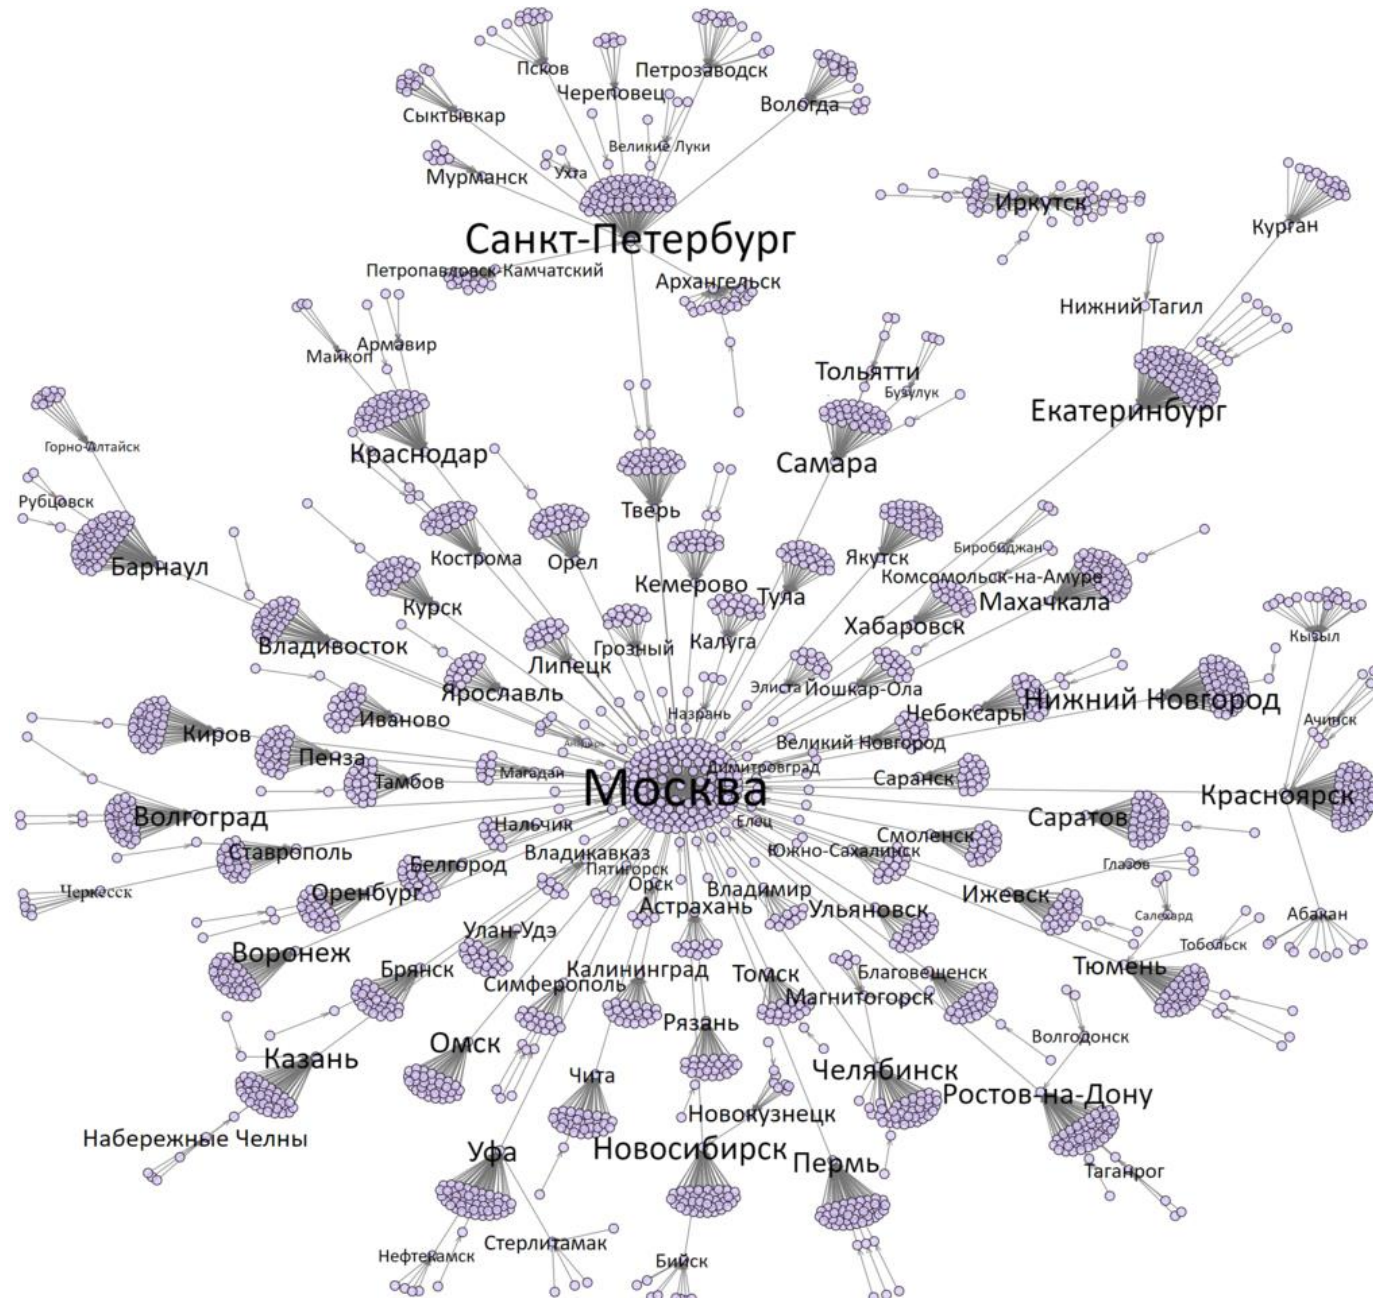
Псков
Петрозаводск
Череповец
Вологда
Сыктывкар
Великие Луки
Мурманск
Ухта
Иркутск
Курган
Санкт-Петербург
Петропавловск-Камчатский
Архангельск
Нижний Тагил
Армавир
Майкоп
Тольятти
Бузулук
Екатеринбург
Горно-Алтайск
Краснодар
Самара
Рубцовск
Тверь
Барнаул
Кострома
Орел
Якутск
Биробиджан
Комсомольск-на-Амуре
Кемерово
Тула
Махачкала
Курск
Хабаровск
Кызыл
Владивосток
Грозный
Калуга
Липецк
Элиста
Йошкар-Ола
Ярославль
Нижний Новгород
Назрань
Чебоксары
Ачинск
Киров
Иваново
Великий Новгород
Пенза
Димитровград
Магадан
Саранск
Красноярск
Тамбов
Москва
Саратов
Волгоград
Нальчик
Елец
Смоленск
Ставрополь
Южно-Сахалинск
Владикавказ
Глазов
Белгород
Пятигорск
Черкесск
Оренбург
Орск
Владимир
Ижевск
Салехард
Астрахань
Ульяновск
Абакан
Тобольск
Улан-Удэ
Воронеж
Тюмень
Брянск
Калининград
Томск
Благовещенск
Симферополь
Магнитогорск
Рязань
Волгодонск
Омск
Казань
Челябинск
Чита
Ростов-на-Дону
Новокузнецк
Набережные Челны
Уфа
Новосибирск
Таганрог
Пермь
Стерлитамак
Нефтекамск
Бийск